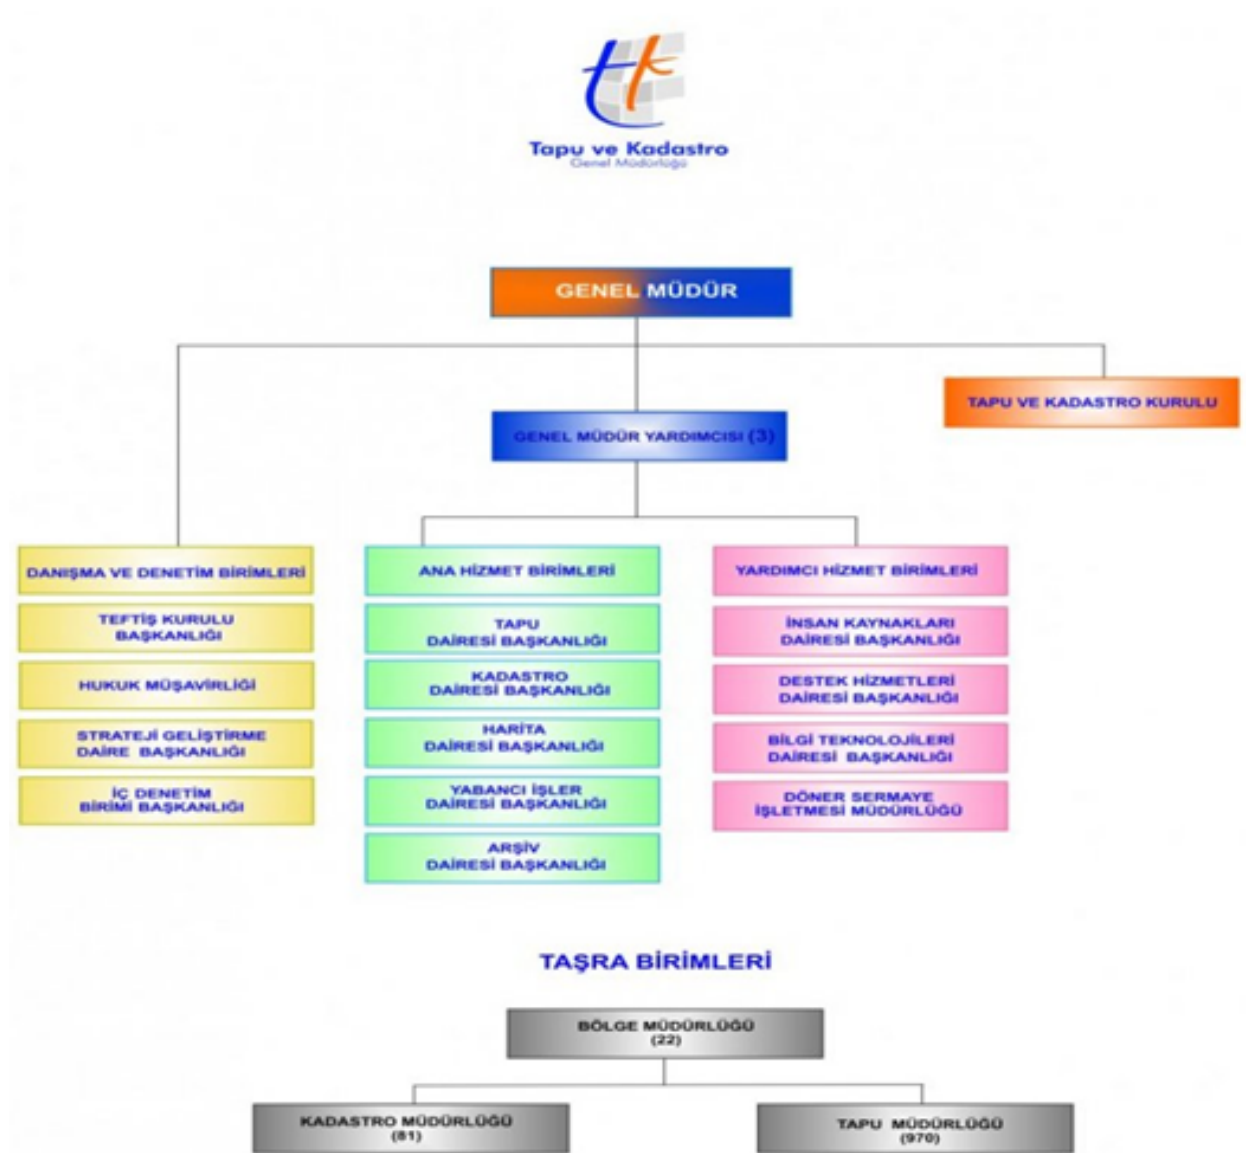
tk

Tapu ve Kadastro
Genel Müdürlüğü

GENEL MÜDÜR

TAPU VE KADASTRO KURULU

GENEL MÜDÜR YARDIMCISI (3)

DANIŞMA VE DENETİM BİRİMLERİ

TEFTİŞ KURULU BAŞKANLIĞI

HUKUK MÜŞAVİRLİĞİ

STRATEJİ GELİŞTİRME DAİRE BAŞKANLIĞI

İÇ DENETİM BİRİMİ BAŞKANLIĞI

ANA HİZMET BİRİMLERİ

TAPU DAİRESİ BAŞKANLIĞI

KADASTRO DAİRESİ BAŞKANLIĞI

HARİTA DAİRESİ BAŞKANLIĞI

YABANCI İŞLER DAİRESİ BAŞKANLIĞI

ARŞİV DAİRESİ BAŞKANLIĞI

YARDIMCI HİZMET BİRİMLERİ

İNSAN KAYNAKLARI DAİRESİ BAŞKANLIĞI

DESTEK HİZMETLERİ DAİRESİ BAŞKANLIĞI

BİLGİ TEKNOLOJİLERİ DAİRESİ BAŞKANLIĞI

DÖNER SERMAYE İŞLETMESİ MÜDÜRLÜĞÜ

TAŞRA BİRİMLERİ

BÖLGE MÜDÜRLÜĞÜ (22)

KADASTRO MÜDÜRLÜĞÜ (81)

TAPU MÜDÜRLÜĞÜ (970)